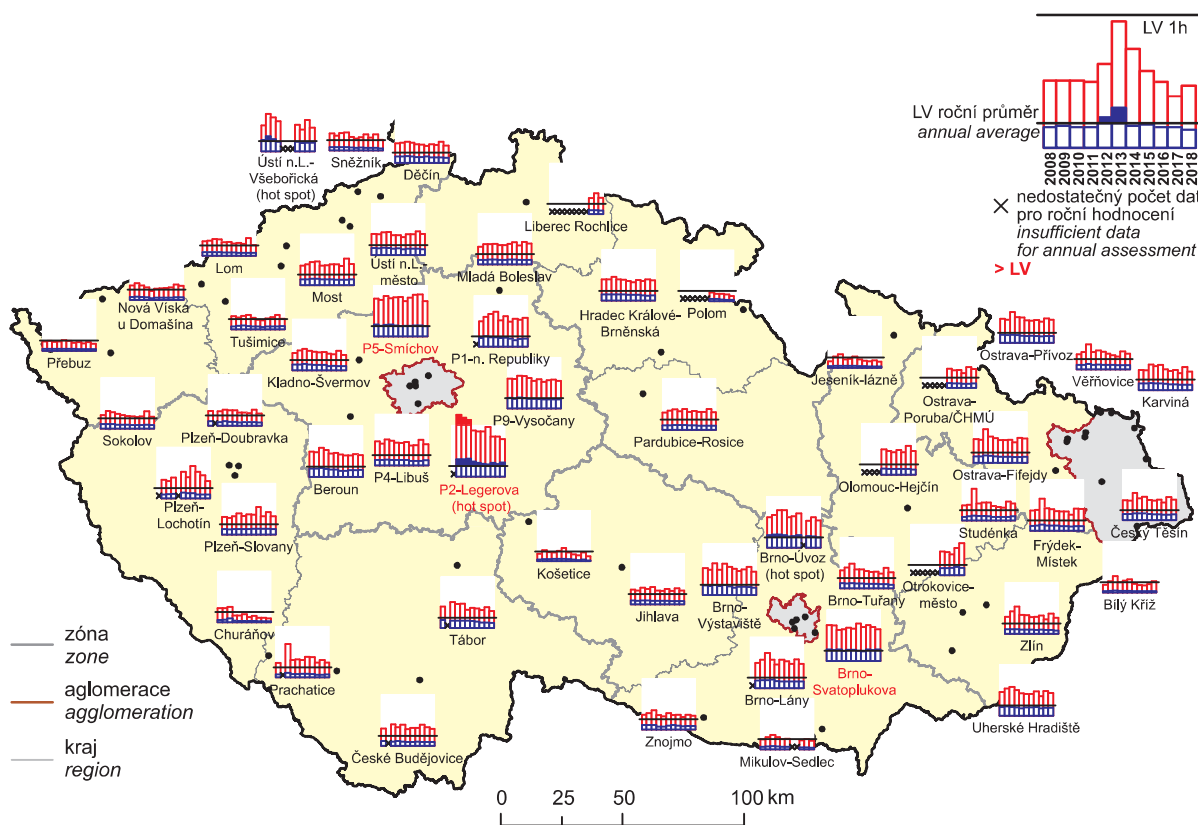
LV 1h

LV roční průměr
annual average

2008
2009
2010
2011
2012
2013
2014
2015
2016
2017
2018

× nedostatečný počet dat pro roční hodnocení
insufficient data for annual assessment

> LV

Ústí n.L.-Všebořická (hot spot)
Sněžník
Děčín
Liberec Rochlice
Lom
Ústí n.L.-město
Mladá Boleslav
Nová Víska u Domašína
Most
Hradec Králové-Brněnská
Polom
Tušimice
P5-Smíchov
P1-n. Republiky
Přebuz
Kladno-Švermov
Jeseník-lázně
Ostrava-Přívoz
Věřňovice
Karviná
Ostrava-Poruba/ČHMÚ
P9-Vysočany
Sokolov
Plzeň-Doubravka
Pardubice-Rosice
Beroun
P4-Libuš
P2-Legerova (hot spot)
Olomouc-Hejčín
Ostrava-Fifejdy
Plzeň-Lochotín
Plzeň-Slovany
Studénka
Frýdek-Místek
Český Těšín
Brno-Úvoz (hot spot)
Košetice
Otrokovice-město
Brno-Tuřany
Bílý Kříž
Churáňov
Tábor
Jihlava
Brno-Výstaviště
Zlín
Prachatice
Brno-Lány
Brno-Svatoplukova
Znojmo
Uherské Hradiště
České Budějovice
Mikulov-Sedlec

zóna
zone
aglomerace
agglomeration
kraj
region

0 25 50 100 km